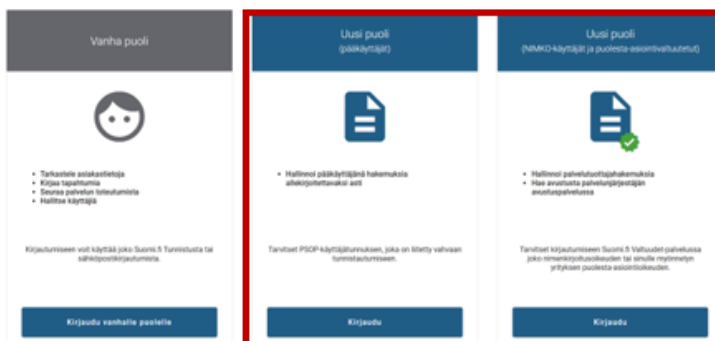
Vanha puoli

- Tarkastele asiakastietoja
- Kirjaa tapahtumia
- Seuraa palvelun toteutumista
- Hallitse käyttäjiä

Kirjautumiseen voit käyttää joko Suomi.fi Tunnistusta tai sähköpostikirjautumista.

Kirjaudu vanhalle puolelle

Uusi puoli
(pääkäyttäjät)

- Hallinnoi pääkäyttäjänä hakemuksia allekirjoitettavaksi asti

Tarvitset PSOP-käyttäjätunnuksen, joka on liitetty vahvaan tunnistautumiseen.

Kirjaudu

Uusi puoli
(NIMKO-käyttäjät ja puolesta-asiointivaltuutetut)

- Hallinnoi palveluntuottajahakemuksia
- Hae avustusta palvelunjärjestäjän avustuspalvelussa

Tarvitset kirjautumiseen Suomi.fi Valtuudet-palvelussa joko nimenkirjoitusoikeuden tai sinulle myönnetyn yrityksen puolesta-asiointioikeuden.

Kirjaudu